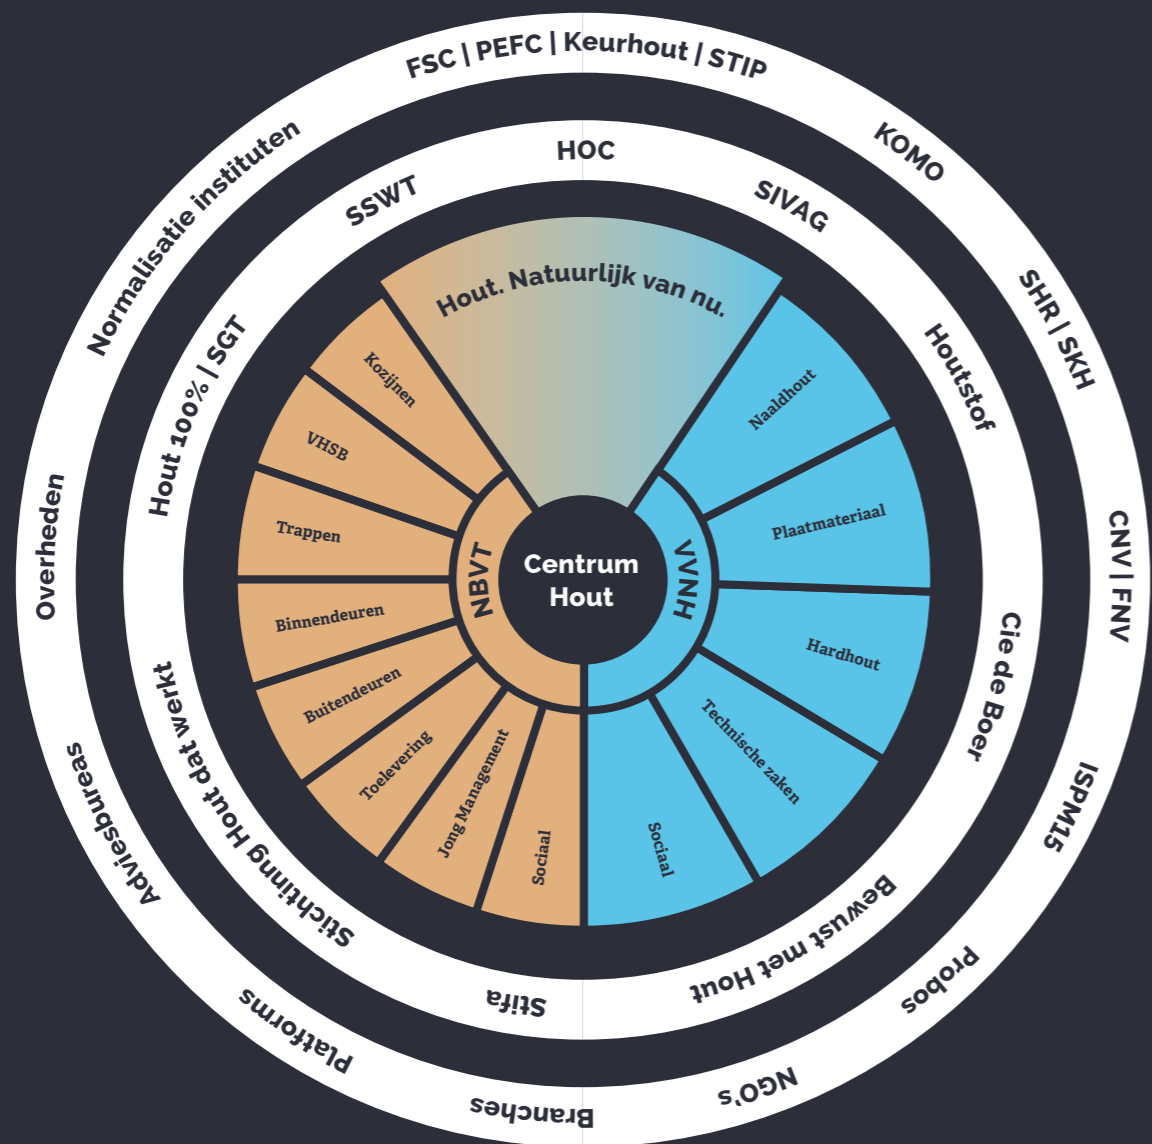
FSC | PEFC | Keurhout | STIP
KOMO
SHR | SKH
CNV | FNV
ISPM15
Probos
NGO's
Branches
Platforms
Adviesbureaus
Overheden
Normalisatie instituten

HOC
SIVAG
Houtstof
Cie de Boer
Bewust met Hout
Stifa
Stichting Hout dat werkt
Hout 100% | SGT
SSWT

Hout. Natuurlijk van nu.

Naaldhout
Plaatmateriaal
Hardhout
Technische zaken
Sociaal

Kozijnen
VHSB
Trappen
Binnendeuren
Buitendeuren
Toelevering
Jong Management
Sociaal

NBVT
VVNH
Centrum Hout